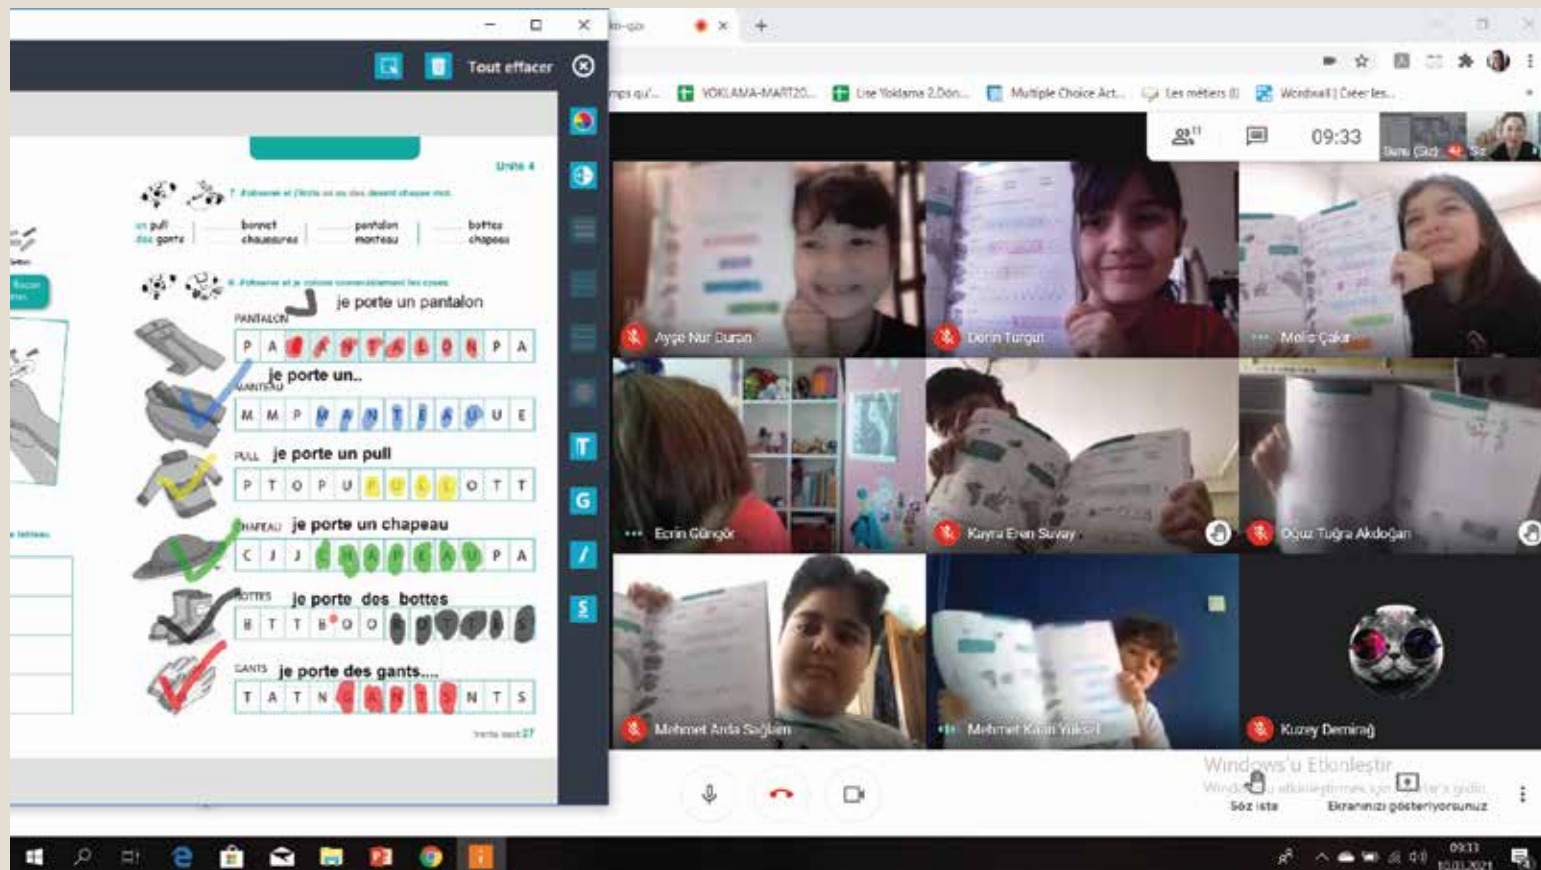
Tout effacer

Unité 4

7. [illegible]

un pull
des gants

bonnet
chaussures

pantalon
manteau

bottes
chapeau

8. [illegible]

PANTALON je porte un pantalon

P A P A N T A L O N P A

MANTEAU je porte un..

M M P M A N T E A U U E

PULL je porte un pull

P T O P U P U L L O T T

CHAPEAU je porte un chapeau

C J J C H A P E A U P A

BOTTES je porte des bottes

B T T B O O B O T T E S

GANTS je porte des gants....

T A T N G A N T S N T S

27

VOKLAMA-MART20...
Lise Yoklama 2.Dön...
Multiple Choice Act...
Les métiers
Wordwall | Créer les...

11
09:33

Ayşe Nur Duran
Derin Turgut
Melis Çakır
Ecrin Güngör
Kayra Eren Suvay
Oğuz Tuğra Akdoğan
Mehmet Arda Sağlam
Mehmet Kaan Yüksel
Kuzey Demirağ

Windows'u Etkinleştir
Söz iste
Ekranınızı gösteriyorsunuz

09:33
10.03.2021